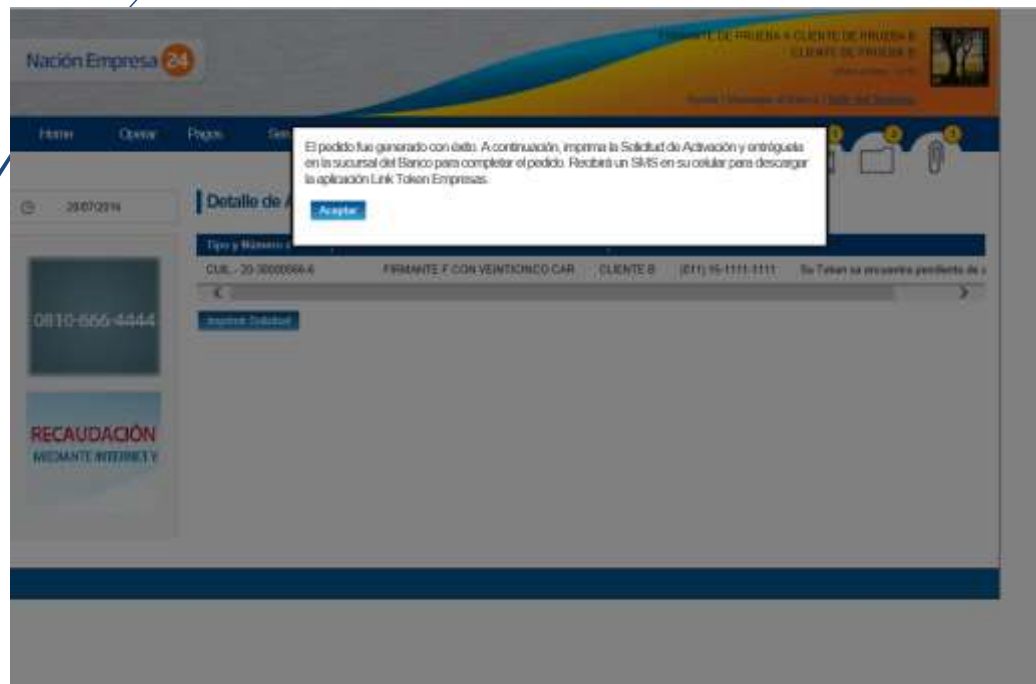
Nación Empresa 24

FIRMANTE DE PRUEBA A CLIENTE DE PRUEBA B
CLIENTE DE PRUEBA B
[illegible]

Ayuda | Mensajes al Banco | Salir del Sistema

Home Operar Pagos Ser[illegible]

El pedido fue generado con éxito. A continuación, imprima la Solicitud de Activación y entréguela en la sucursal del Banco para completar el pedido. Recibirá un SMS en su celular para descargar la aplicación Link Token Empresas.

Aceptar

28/07/2014

Detalle de A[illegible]

Tipo y Número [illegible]

CUIL - 20-30000066-6 FIRMANTE F CON VEINTICINCO CAR CLIENTE B (011) 15-1111-1111 Su Token se encuentra pendiente de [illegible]

Imprimir Solicitud

0810-666-4444

RECAUDACIÓN
MEDIANTE INTERNET Y